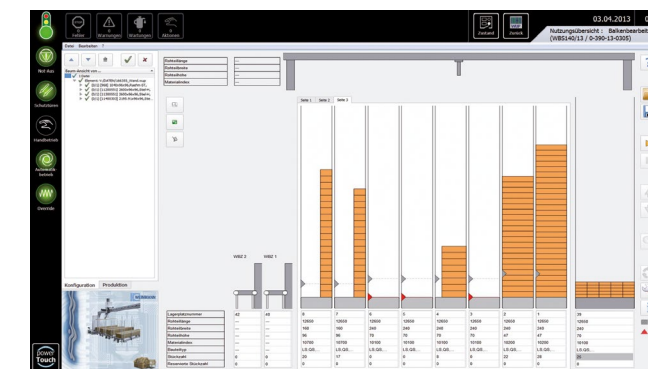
Fehler
Warnungen
Wartungen
Aktionen
Zustand
Zurück
03.04.2013
Nutzungsübersicht : Balkenbearbeit
(WBS140/13 / 0-390-13-0305)
Datei Bearbeiten ?
Not Aus
Schutzzonen
Handbetrieb
Automatikbetrieb
Override
Rohteillänge
Rohteilbreite
Rohteilhöhe
Materialindex
Seite 1 Seite 2 Seite 3
WBZ 2
WBZ 1
Konfiguration Produktion
Lagerplatznummer
Rohteillänge
Rohteilbreite
Rohteilhöhe
Materialindex
Bauteiltyp
Stückzahl
Reservierte Stückzahl
power Touch